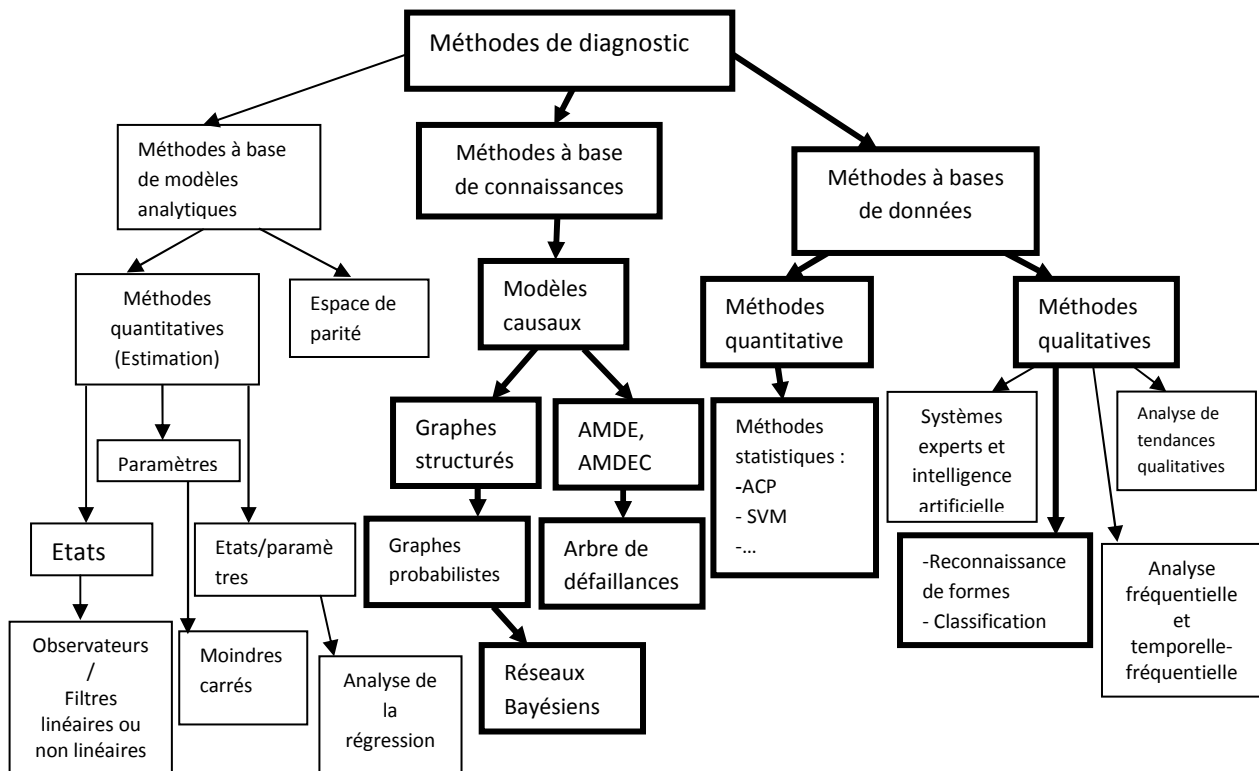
Méthodes de diagnostic

Méthodes à base de modèles analytiques

Méthodes à base de connaissances

Méthodes à bases de données

Méthodes quantitatives (Estimation)

Espace de parité

Modèles causaux

Méthodes quantitative

Méthodes qualitatives

Paramètres

Etats

Etats/paramètres

Observateurs / Filtres linéaires ou non linéaires

Moindres carrés

Analyse de la régression

Graphes structurés

AMDE, AMDEC

Graphes probabilistes

Arbre de défaillances

Réseaux Bayésiens

Méthodes statistiques :
-ACP
- SVM
-...

Systèmes experts et intelligence artificielle

Analyse de tendances qualitatives

-Reconnaissance de formes
- Classification

Analyse fréquentielle et temporelle-fréquentielle